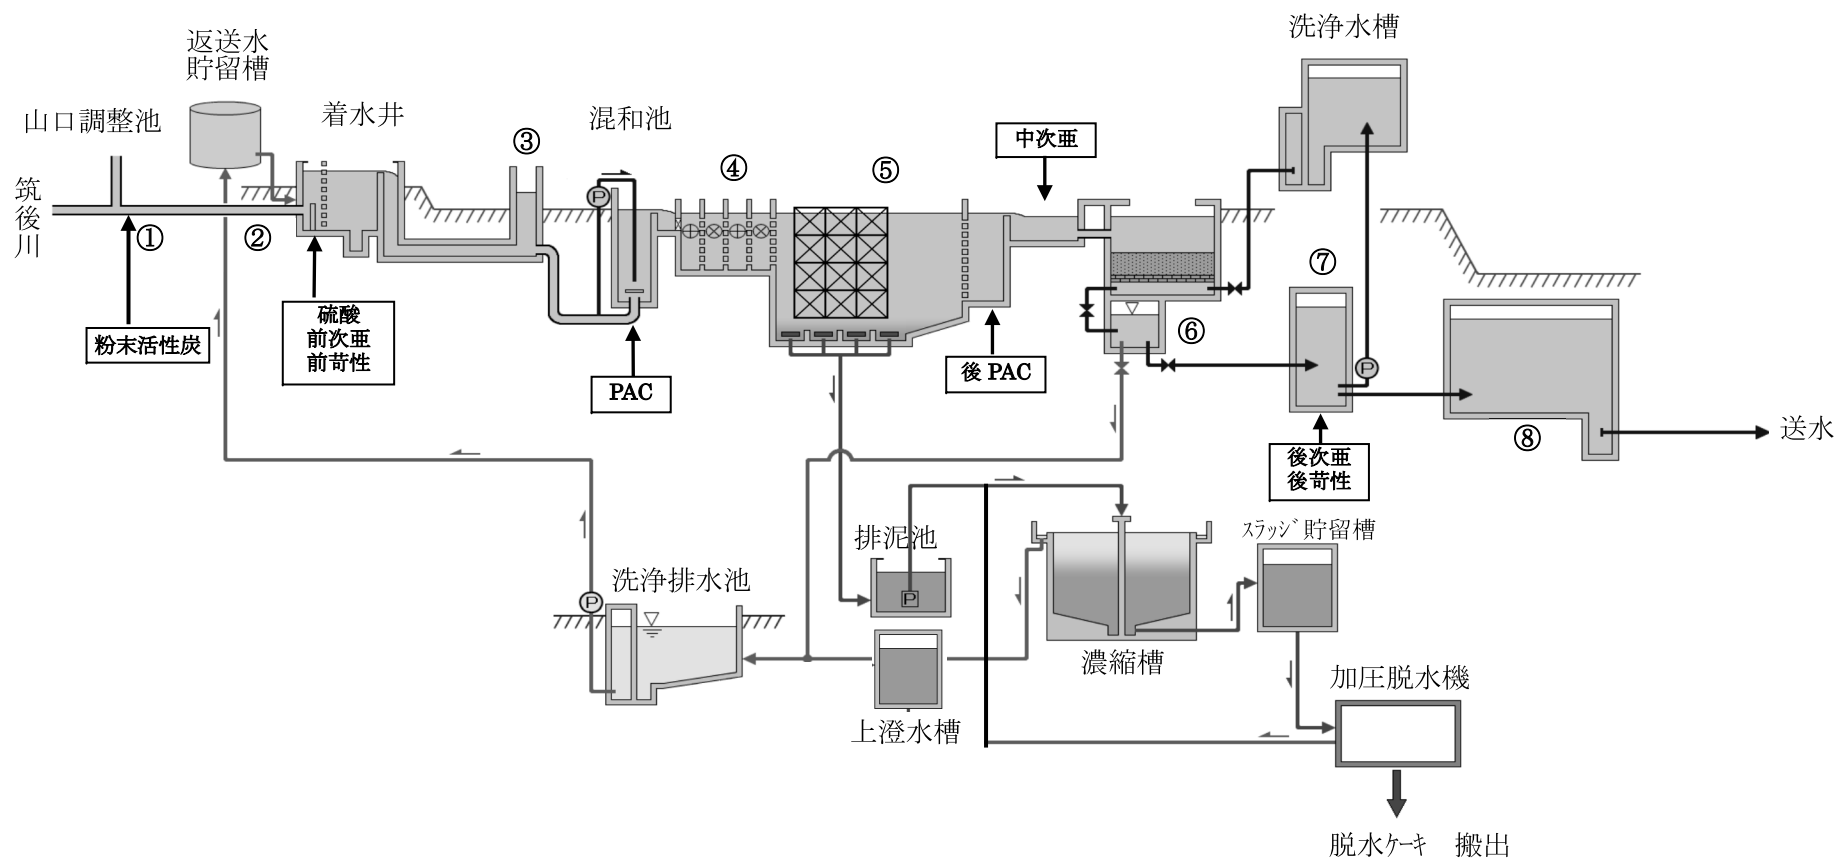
返送水
貯留槽

山口調整池

着水井

③

混和池

④

⑤

中次亜

洗浄水槽

筑
後
川

①

②

粉末活性炭

硫酸
前次亜
前苛性

PAC

後 PAC

⑥

⑦

⑧

送水

後次亜
後苛性

排泥池

洗浄排水池

スラッジ貯留槽

濃縮槽

上澄水槽

加圧脱水機

脱水ケーキ　搬出